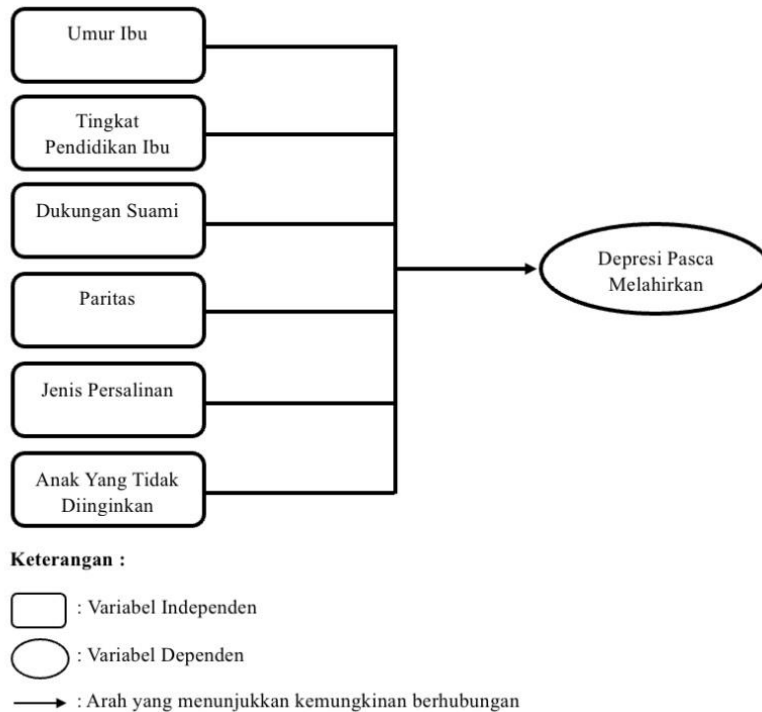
Umur Ibu

Tingkat Pendidikan Ibu

Dukungan Suami

Paritas

Jenis Persalinan

Anak Yang Tidak Diinginkan

Depresi Pasca Melahirkan

**Keterangan :**

: Variabel Independen

: Variabel Dependen

: Arah yang menunjukkan kemungkinan berhubungan